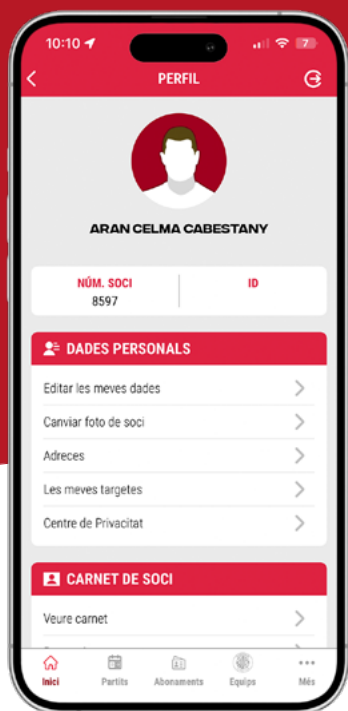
10:10

7

PERFIL

ARAN CELMA CABESTANY

| NÚM. SOCI | ID |
|---|---|
| 8597 | |

DADES PERSONALS

Editar les meves dades

Canviar foto de soci

Adreces

Les meves targetes

Centre de Privacitat

CARNET DE SOCI

Veure carnet

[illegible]

Inici Partits Abonaments Equips Més